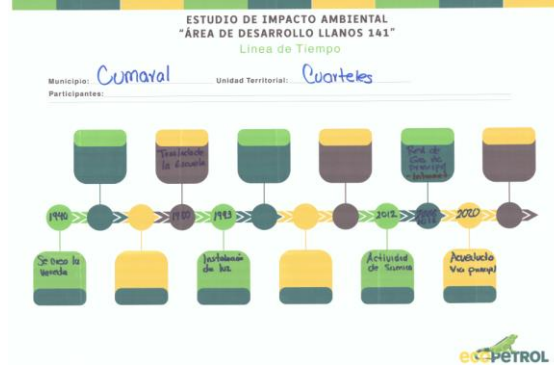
ESTUDIO DE IMPACTO AMBIENTAL
"ÁREA DE DESARROLLO LLANOS 141"
Línea de Tiempo

Municipio: Cumaral
Unidad Territorial: Cuarteles
Participantes:

Traslado de la Escuela

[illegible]

1990
1980
1993
2012
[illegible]
2020

Se creo la vereda

Instalación de luz

Actividad de Sismica

Acueducto Via principal

ecopetrol